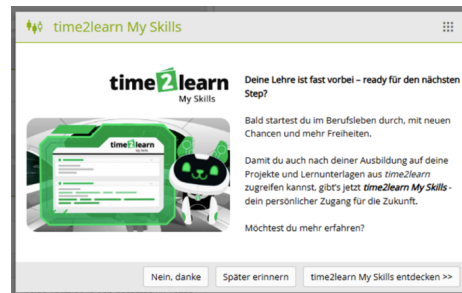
time2learn My Skills

time2learn
My Skills

time2learn

Deine Lehre ist fast vorbei – ready für den nächsten Step?

Bald startest du im Berufsleben durch, mit neuen Chancen und mehr Freiheiten.

Damit du auch nach deiner Ausbildung auf deine Projekte und Lernunterlagen aus *time2learn* zugreifen kannst, gibt's jetzt ***time2learn My Skills*** - dein persönlicher Zugang für die Zukunft.

Möchtest du mehr erfahren?

Nein, danke | Später erinnern | time2learn My Skills entdecken >>